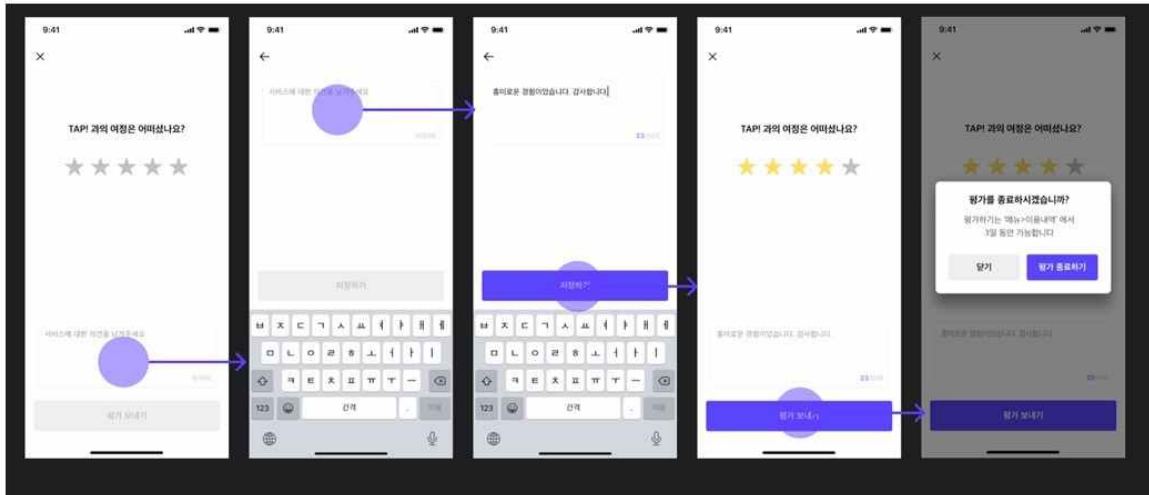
9:41

×

TAP! 과의 여정은 어떠셨나요?

★★★★★

서비스에 대한 의견을 남겨주세요

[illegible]

평가 보내기

9:41

←

서비스에 대한 의견을 남겨주세요

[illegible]

저장하기

ㅂ ㅈ ㄷ ㄱ ㅅ ㅛ ㅕ ㅑ ㅐ ㅔ
ㅁ ㄴ ㅇ ㄹ ㅎ ㅗ ㅓ ㅏ ㅣ
ㅋ ㅌ ㅊ ㅍ ㅠ ㅜ ㅡ
123 간격 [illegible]

9:41

←

흥미로운 경험이었습니다. 감사합니다

23 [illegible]

저장하기

ㅂ ㅈ ㄷ ㄱ ㅅ ㅛ ㅕ ㅑ ㅐ ㅔ
ㅁ ㄴ ㅇ ㄹ ㅎ ㅗ ㅓ ㅏ ㅣ
ㅋ ㅌ ㅊ ㅍ ㅠ ㅜ ㅡ
123 간격 .

9:41

×

TAP! 과의 여정은 어떠셨나요?

★★★★★

흥미로운 경험이었습니다. 감사합니다.

23 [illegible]

평가 보내기

9:41

×

TAP! 과의 여정은 어떠셨나요?

평가를 종료하시겠습니까?

평가하기는 '메뉴>이용내역' 에서 3일 동안 가능합니다

닫기

평가 종료하기

흥미로운 경험이었습니다. 감사합니다.

23 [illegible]

평가 보내기